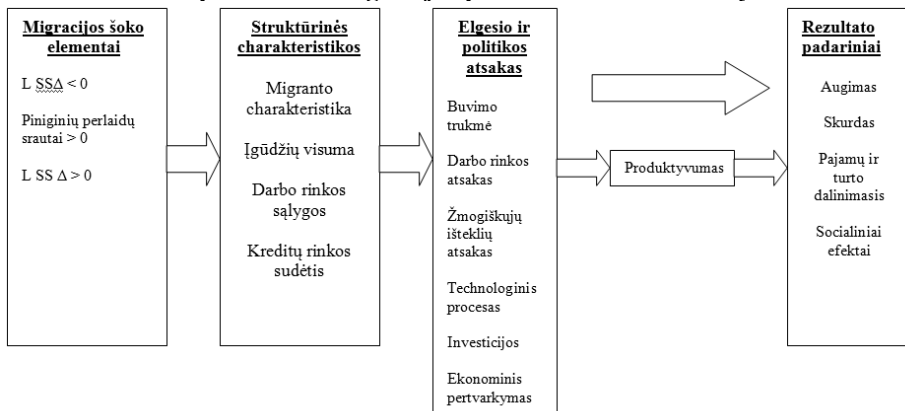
Migracijos šoko elementai

L SS$\Delta$ < 0

Piniginių perlaidų srautai > 0

L SS $\Delta$ > 0

Struktūrinės charakteristikos

Migranto charakteristika

Įgūdžių visuma

Darbo rinkos sąlygos

Kreditų rinkos sudėtis

Elgesio ir politikos atsakas

Buvimo trukmė

Darbo rinkos atsakas

Žmogiškųjų išteklių atsakas

Technologinis procesas

Investicijos

Ekonominis pertvarkymas

Produktyvumas

Rezultato padariniai

Augimas

Skurdas

Pajamų ir turto dalinimasis

Socialiniai efektai